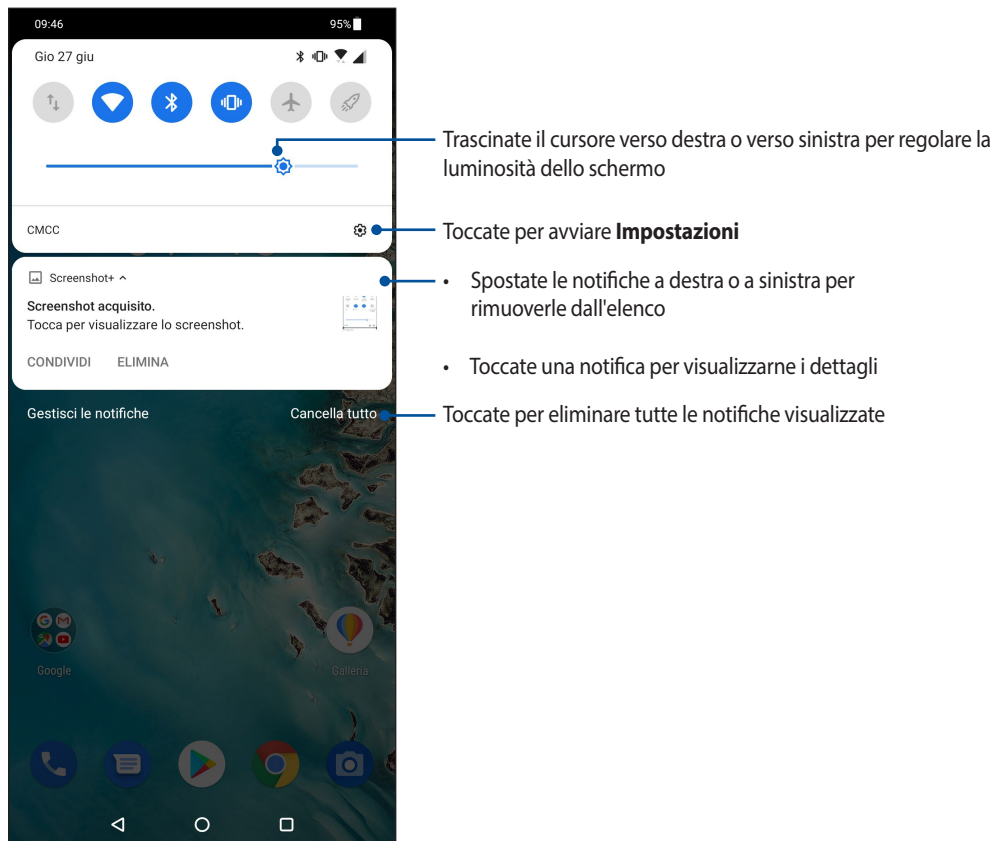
09:46

95%

Gio 27 giu

CMCC

Screenshot+ ^

Screenshot acquisito.
Tocca per visualizzare lo screenshot.

CONDIVIDI ELIMINA

Gestisci le notifiche

Cancella tutto

Google

Galleria

Trascinate il cursore verso destra o verso sinistra per regolare la luminosità dello schermo

Toccate per avviare **Impostazioni**

• Spostate le notifiche a destra o a sinistra per rimuoverle dall'elenco

• Toccate una notifica per visualizzarne i dettagli

Toccate per eliminare tutte le notifiche visualizzate